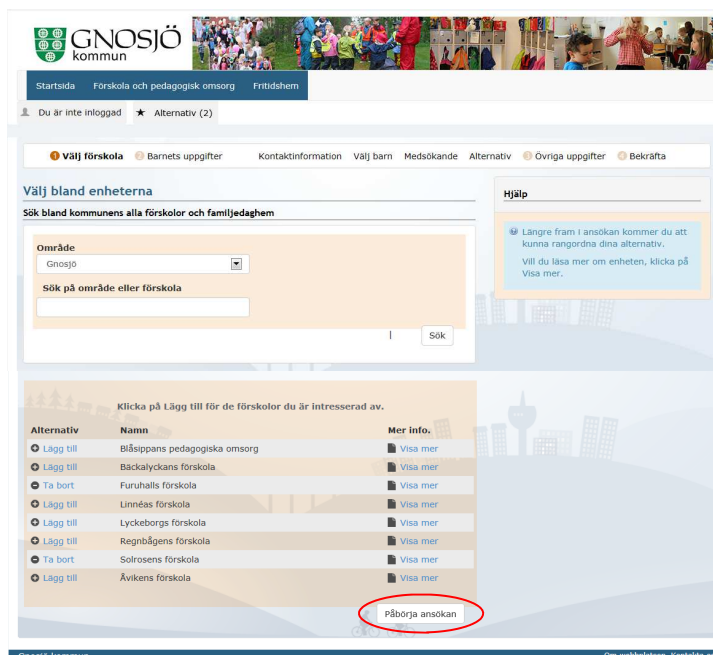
GNOSJÖ kommun

Startsida Förskola och pedagogisk omsorg Fritidshem

Du är inte inloggad ★ Alternativ (2)

1 Välj förskola 2 Barnets uppgifter Kontaktinformation Välj barn Medsökande Alternativ 3 Övriga uppgifter 4 Bekräfta

Välj bland enheterna

Sök bland kommunens alla förskolor och familjedaghem

Område

Gnosjö

Sök på område eller förskola

Sök

Hjälp

Längre fram i ansökan kommer du att kunna rangordna dina alternativ.

Vill du läsa mer om enheten, klicka på Visa mer.

Klicka på Lägg till för de förskolor du är intresserad av.

| Alternativ | Namn | Mer info. |
|---|---|---|
| Lägg till | Blåsippans pedagogiska omsorg | Visa mer |
| Lägg till | Bäckalyckans förskola | Visa mer |
| Ta bort | Furuhalls förskola | Visa mer |
| Lägg till | Linnéas förskola | Visa mer |
| Lägg till | Lyckeborgs förskola | Visa mer |
| Lägg till | Regnbågens förskola | Visa mer |
| Ta bort | Solrosens förskola | Visa mer |
| Lägg till | Åvikens förskola | Visa mer |

Påbörja ansökan

Gnosjö kommun Om webbplatsen Kontakta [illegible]